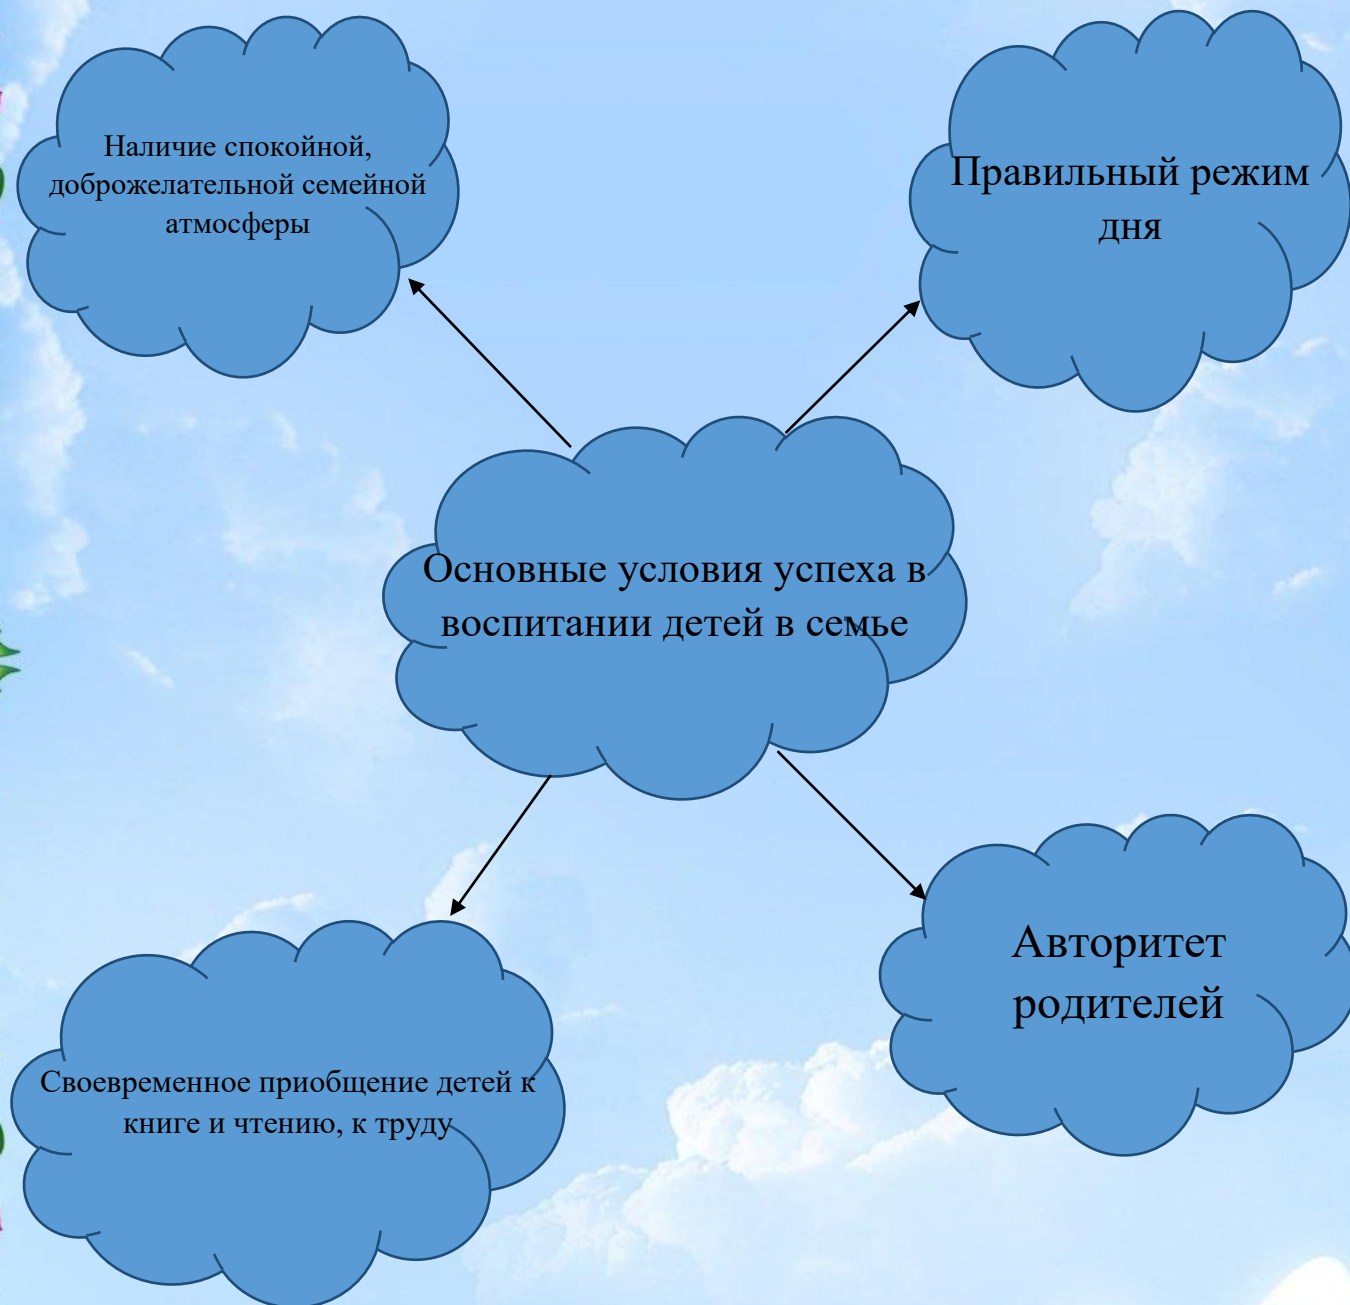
Наличие спокойной, доброжелательной семейной атмосферы

Правильный режим дня

Основные условия успеха в воспитании детей в семье

Своевременное приобщение детей к книге и чтению, к труду

Авторитет родителей